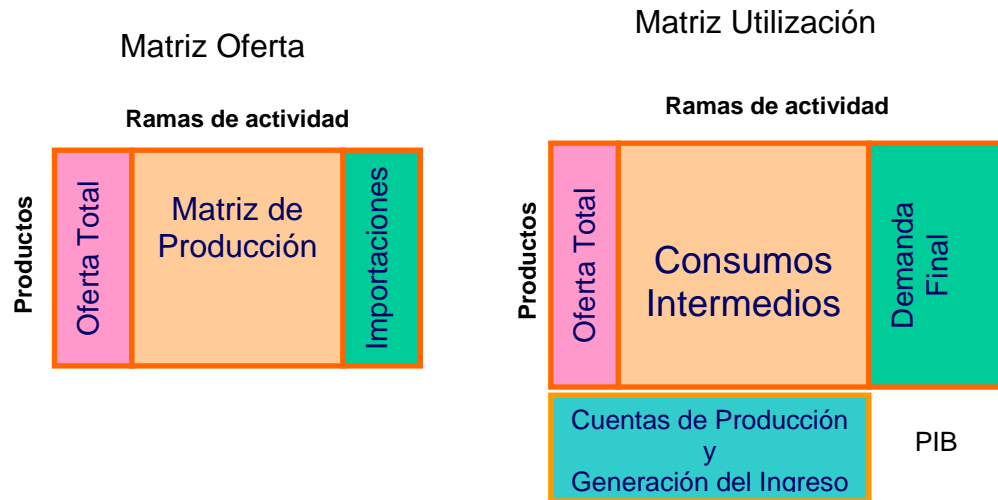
Matriz Oferta

Ramas de actividad

Productos

Oferta Total

Matriz de Producción

Importaciones

Matriz Utilización

Ramas de actividad

Productos

Oferta Total

Consumos Intermedios

Demanda Final

Cuentas de Producción y Generación del Ingreso

PIB